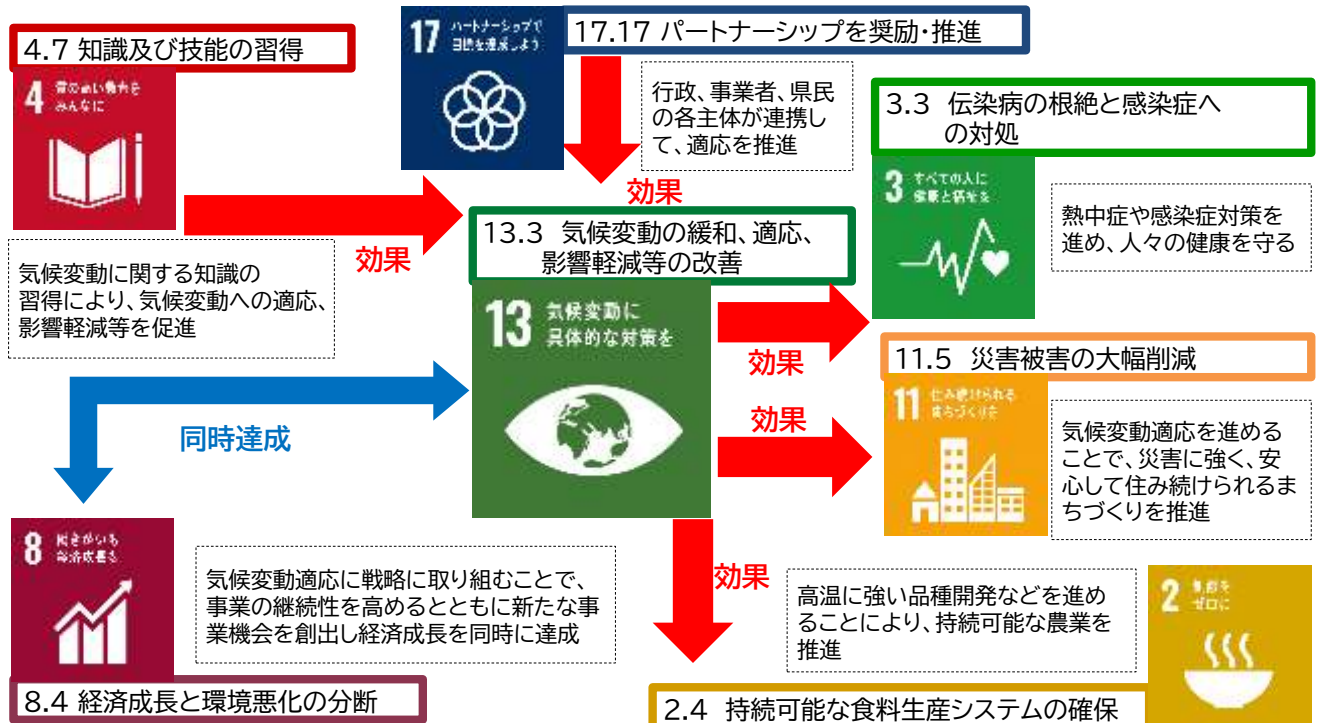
4.7 知識及び技能の習得

4 質の高い教育をみんなに

17 パートナーシップで目標を達成しよう

17.17 パートナーシップを奨励・推進

行政、事業者、県民の各主体が連携して、適応を推進

効果

3.3 伝染病の根絶と感染症への対処

3 すべての人に健康と福祉を

熱中症や感染症対策を進め、人々の健康を守る

効果

13.3 気候変動の緩和、適応、影響軽減等の改善

気候変動に関する知識の習得により、気候変動への適応、影響軽減等を促進

13 気候変動に具体的な対策を

効果

11.5 災害被害の大幅削減

効果

同時達成

11 住み続けられるまちづくりを

気候変動適応を進めることで、災害に強く、安心して住み続けられるまちづくりを推進

8 働きがいも経済成長も

気候変動適応に戦略に取り組むことで、事業の継続性を高めるとともに新たな事業機会を創出し経済成長を同時に達成

効果

高温に強い品種開発などを進めることにより、持続可能な農業を推進

2 飢餓をゼロに

8.4 経済成長と環境悪化の分断

2.4 持続可能な食料生産システムの確保